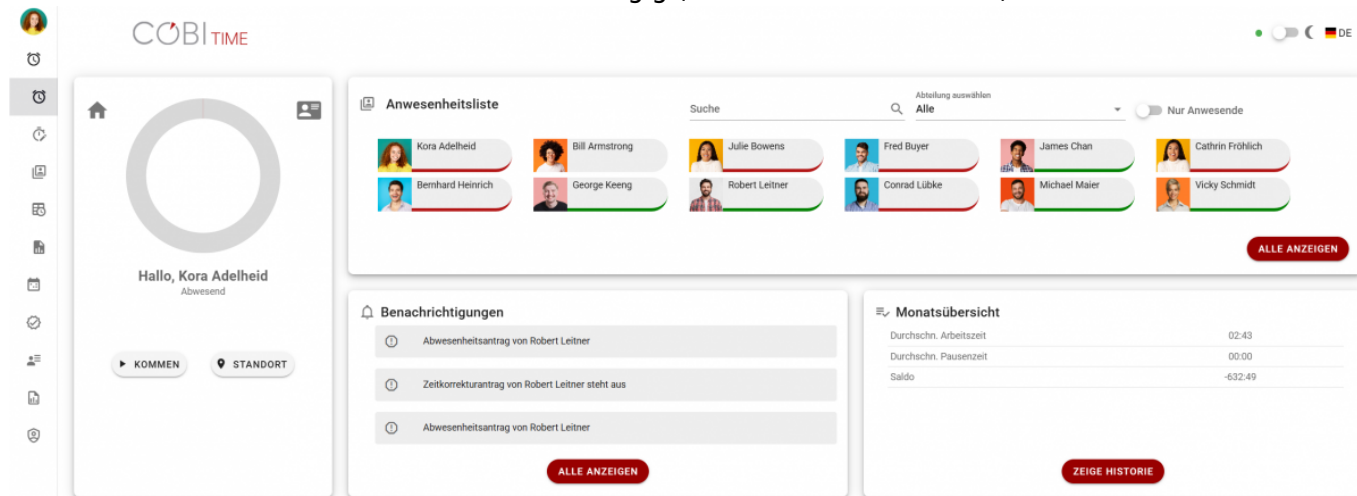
COBI TIME

DE

Hallo, Kora Adelheid
Abwesend

KOMMEN
STANDORT

Anwesenheitsliste

Suche
Abteilung auswählen
Alle
Nur Anwesende

Kora Adelheid
Bill Armstrong
Julie Bowens
Fred Buyer
James Chan
Cathrin Fröhlich
Bernhard Heinrich
George Keeng
Robert Leitner
Conrad Lübke
Michael Maier
Vicky Schmidt

ALLE ANZEIGEN

Benachrichtigungen

Abwesenheitsantrag von Robert Leitner
Zeitkorrekturantrag von Robert Leitner steht aus
Abwesenheitsantrag von Robert Leitner

ALLE ANZEIGEN

Monatsübersicht

| Durchschn. Arbeitszeit | 02:43 |
|---|---|
| Durchschn. Pausenzeit | 00:00 |
| Saldo | -632:49 |

ZEIGE HISTORIE